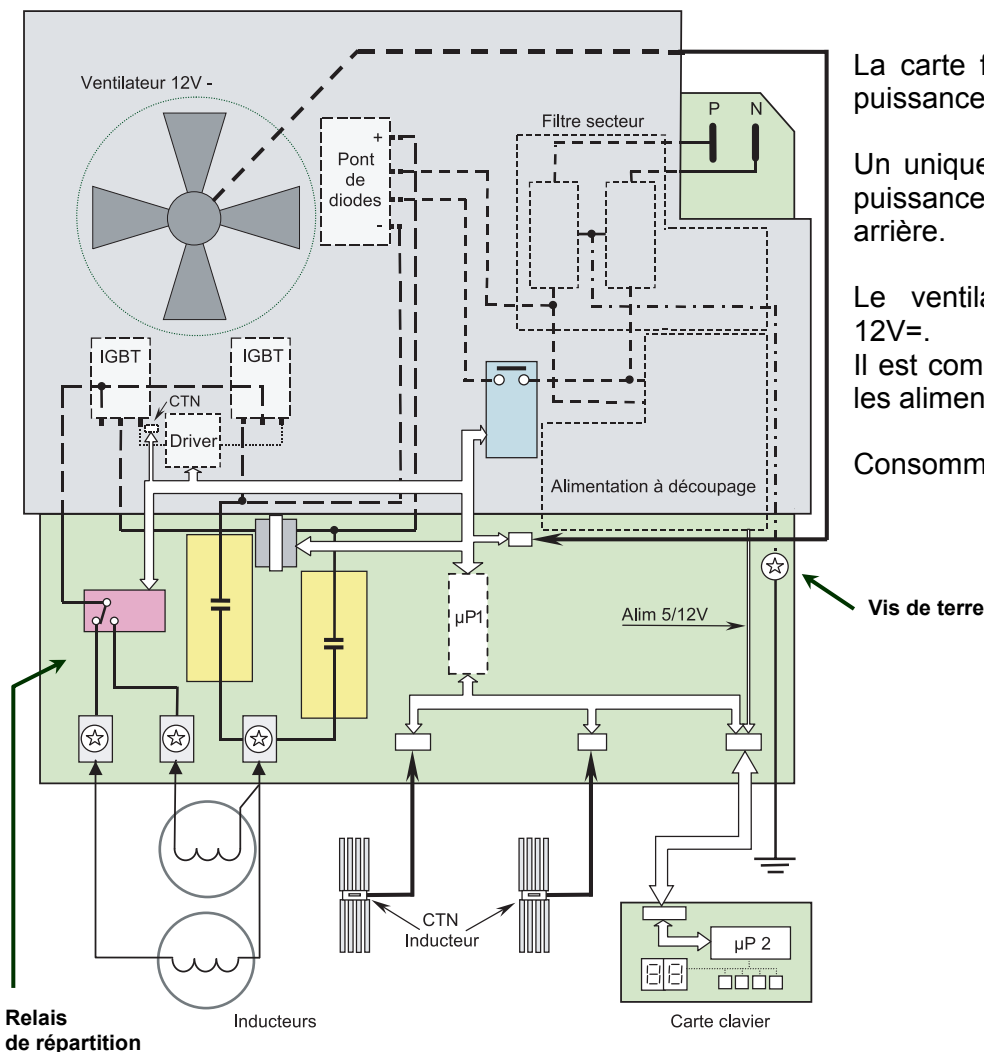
Ventilateur 12V -

+
Pont
de
diodes
-

Filtre secteur

P N

La carte f
puissance

Un unique
puissance
arrière.

Le ventila
12V=.
Il est com
les alimen

Consomm

IGBT

IGBT

CTN

Driver

Alimentation à découpage

µP1

Alim 5/12V

Vis de terre

Relais
de répartition

Inducteurs

CTN
Inducteur

µP 2

Carte clavier